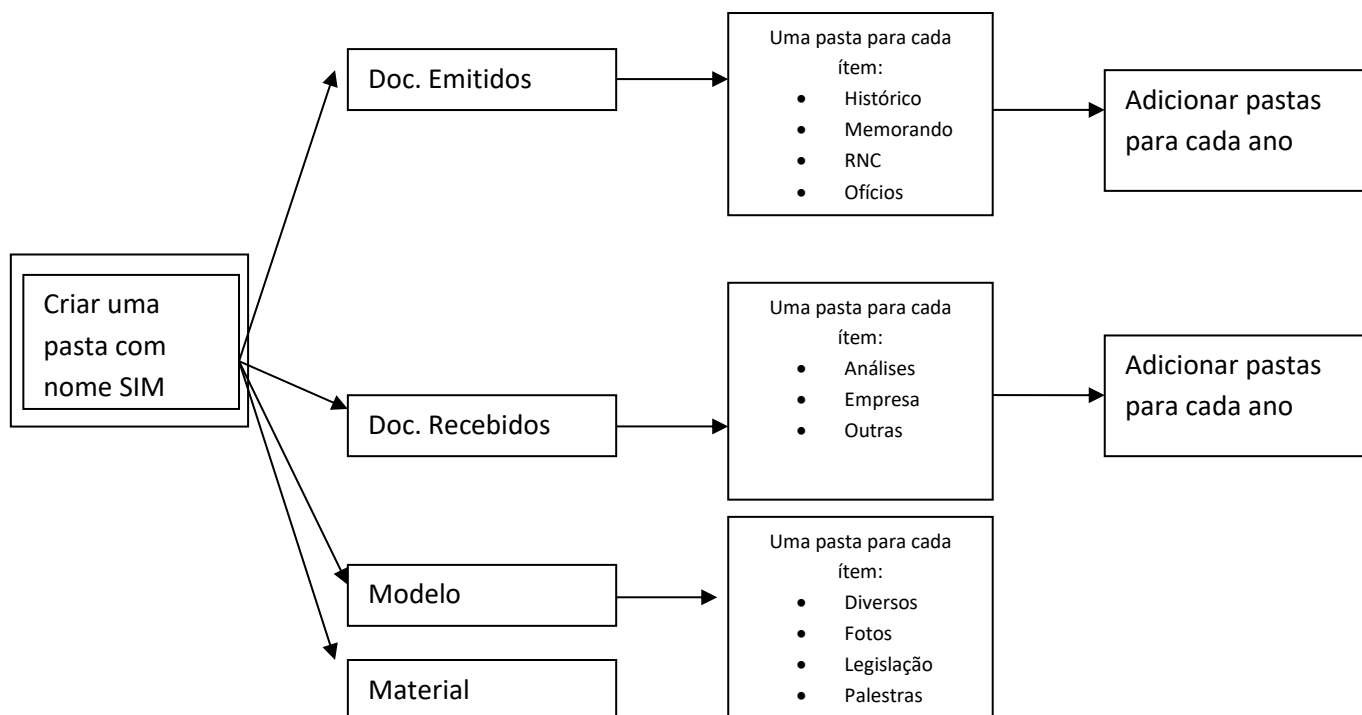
Criar uma pasta com nome SIM

Doc. Emitidos

Uma pasta para cada ítem:
- Histórico
- Memorando
- RNC
- Ofícios

Adicionar pastas para cada ano

Doc. Recebidos

Uma pasta para cada ítem:
- Análises
- Empresa
- Outras

Adicionar pastas para cada ano

Modelo

Uma pasta para cada ítem:
- Diversos
- Fotos
- Legislação
- Palestras

Material